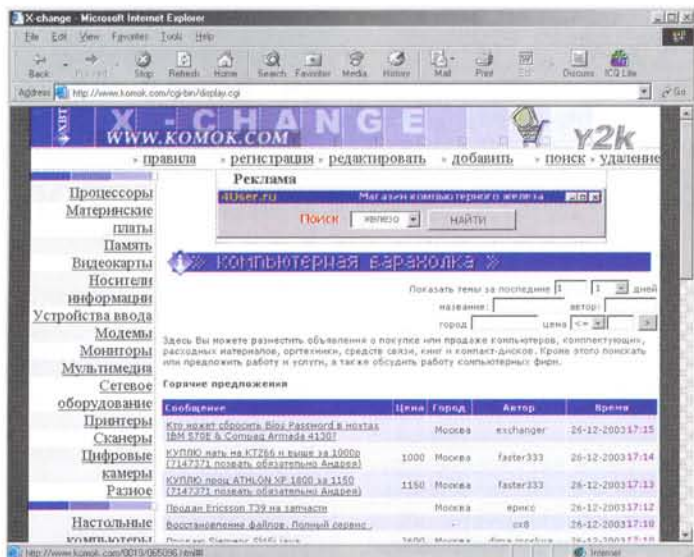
X-change - Microsoft Internet Explorer

File Edit View Favorites Tools Help

Back Forward Stop Refresh Home Search Favorites Media History Mail Print Edit Discuss ICQ Lite

Address http://www.komok.com/cgi-bin/display.cgi

Go

X-CHANGE
WWW.KOMOK.COM
Y2k

» правила » регистрация » редактировать » добавить » поиск » удаление

Реклама

4User.ru Магазин компьютерного железа

Поиск железо НАЙТИ

Процессоры
Материнские платы
Память
Видеокарты
Носители информации
Устройства ввода
Модемы
Мониторы
Мультимедиа
Сетевое оборудование
Принтеры
Сканеры
Цифровые камеры
Разное
Настольные компьютеры

компьютерная барахолка

Показать темы за последние 1 1 дней

название: автор:

город цена <=

Здесь Вы можете разместить объявления о покупке или продаже компьютеров, комплектующих, расходных материалов, оргтехники, средств связи, книг и компакт-дисков. Кроме этого поискать или предложить работу и услуги, а также обсудить работу компьютерных фирм.

Горячие предложения

| Сообщение | Цена | Город | Автор | Время |
|---|---|---|---|---|
| Кто может сбросить Bios Password в ноутах IBM 570E & Compaq Armada 4130? | | Москва | exchanger | 26-12-2003 17:15 |
| КУПЛЮ мать на KT266 и выше за 1000р (7147371 позвать обязательно Андрея) | 1000 | Москва | faster333 | 26-12-2003 17:14 |
| КУПЛЮ проц ATHLON XP 1600 за 1150 (7147371 позвать обязательно Андрея) | 1150 | Москва | faster333 | 26-12-2003 17:13 |
| Продам Ericsson T39 на запчасти | | Москва | ерикс | 26-12-2003 17:12 |
| Восстановление файлов. Полный сервис | | | cx8 | 26-12-2003 17:10 |
| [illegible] | 3600 | Москва | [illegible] | 26-12-2003 17:10 |

http://www.komok.com/0019/065096.html Internet